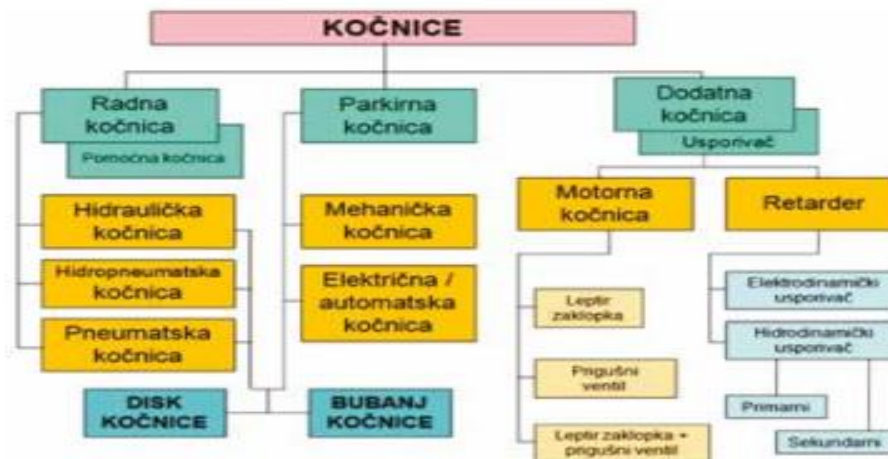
KOČNICE

Radna kočnica

Pomoćna kočnica

Parkirna kočnica

Dodatna kočnica

Usporivač

Hidraulička kočnica

Hidropneumatska kočnica

Pneumatska kočnica

Mehanička kočnica

Električna / automatska kočnica

Motorna kočnica

Retarder

Leptir zaklopka

Prigušni ventil

Leptir zaklopka + prigušni ventil

Elektrodinamički usporivač

Hidrodinamički usporivač

Primarni

Sekundarni

DISK KOČNICE

BUBANJ KOČNICE